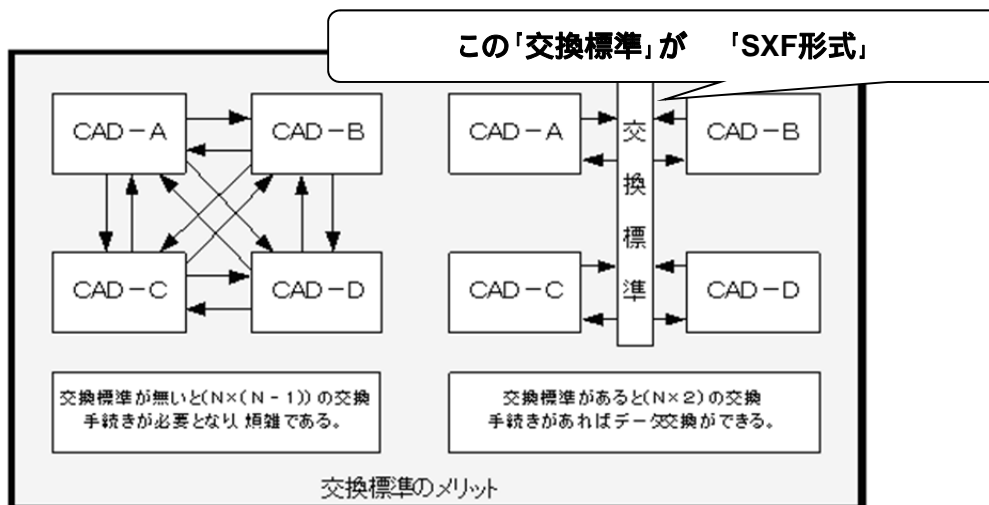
この「交換標準」が　「SXF形式」

CAD－A

CAD－B

CAD－C

CAD－D

CAD－A

交換標準

CAD－B

CAD－C

CAD－D

交換標準が無いと(N×(N－1))の交換手続きが必要となり煩雑である。

交換標準があると(N×2)の交換手続きがあればデータ交換ができる。

交換標準のメリット